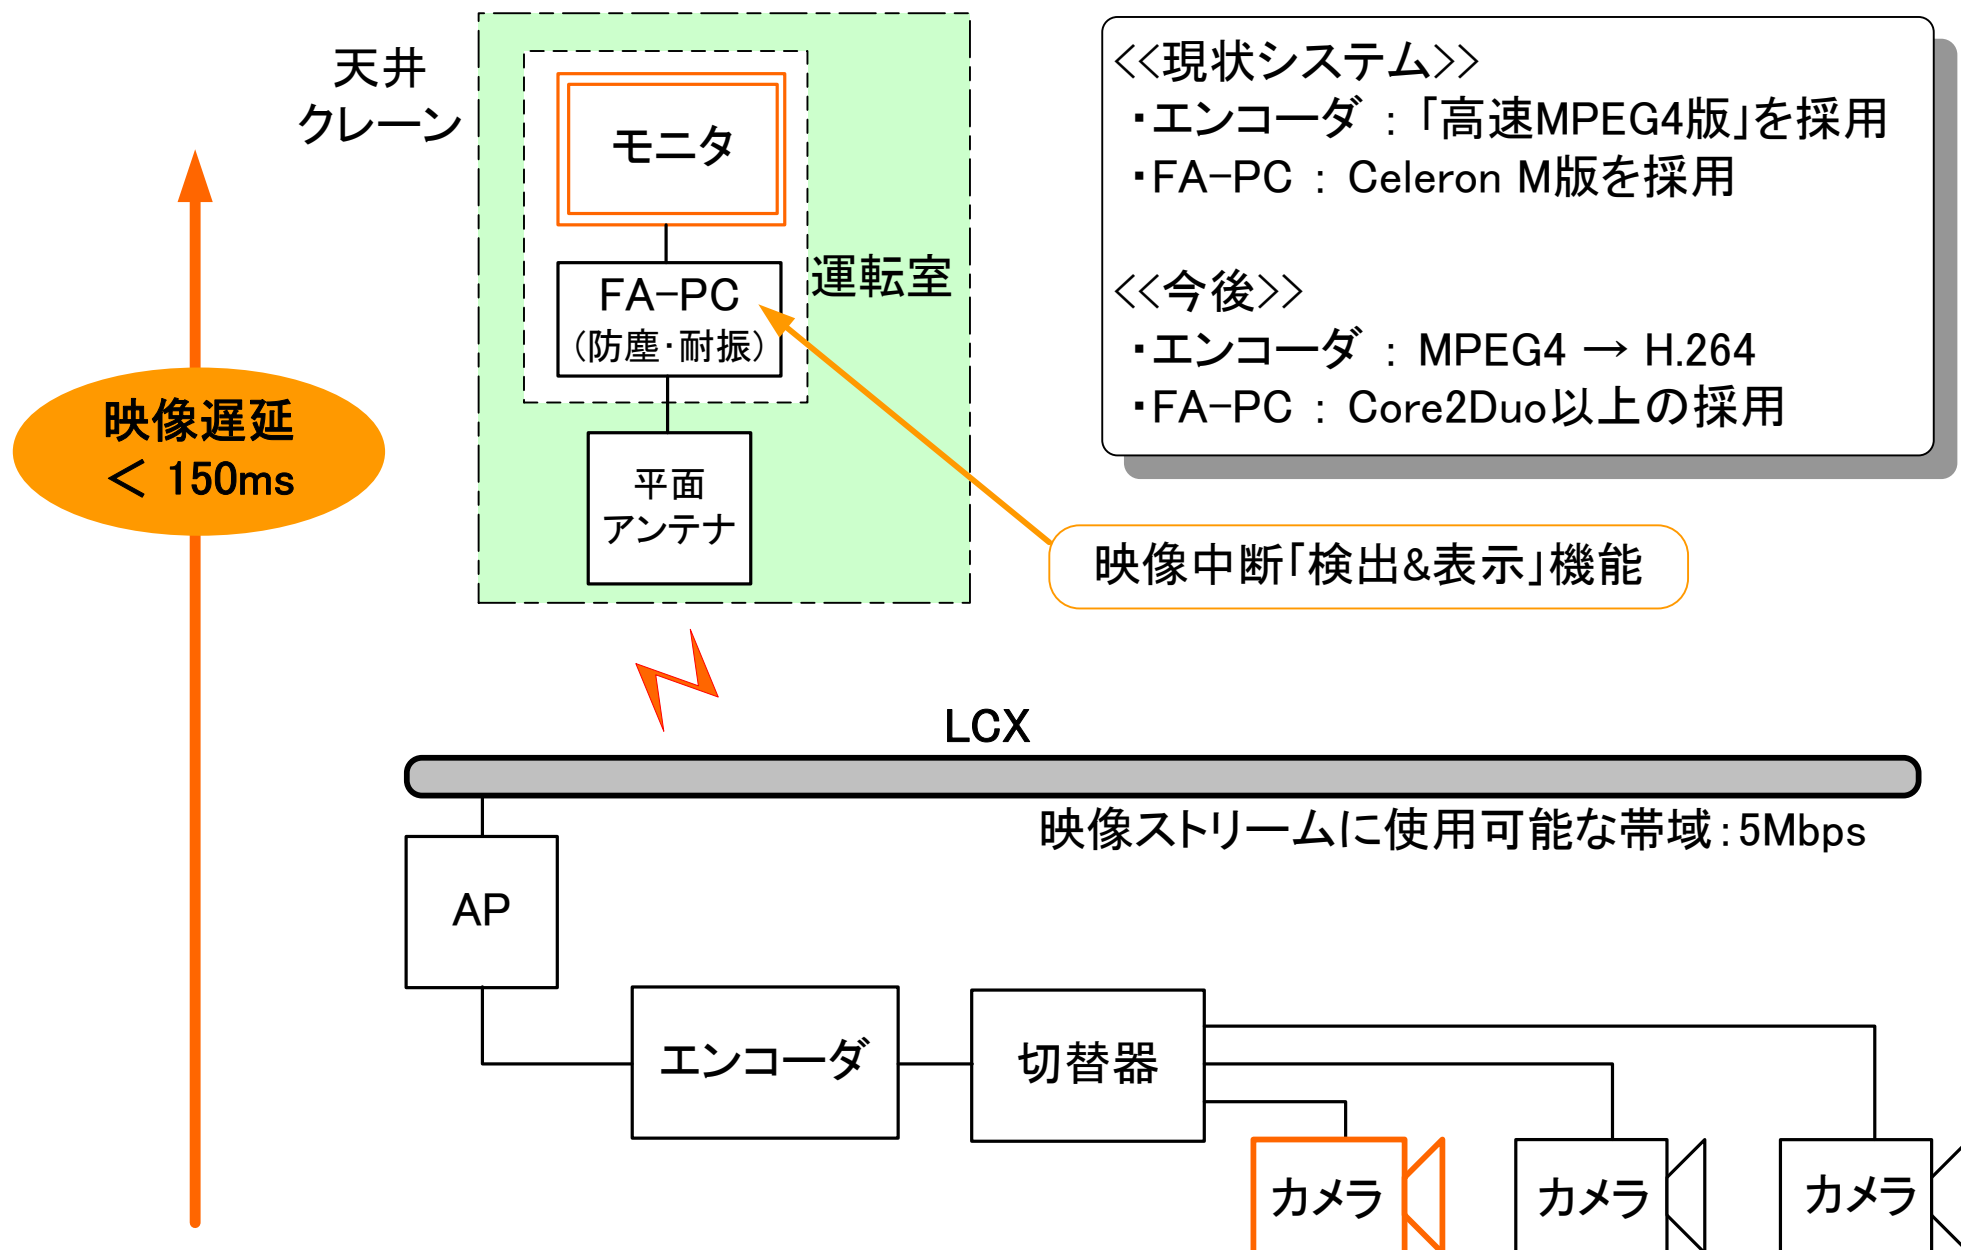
天井
クレーン

モニタ

FA−PC
(防塵・耐振)

運転室

平面
アンテナ

<<現状システム>>
・エンコーダ ：「高速MPEG4版」を採用
・FA−PC ： Celeron M版を採用

<<今後>>
・エンコーダ ： MPEG4 → H.264
・FA−PC ： Core2Duo以上の採用

映像遅延
＜ 150ms

映像中断「検出&表示」機能

LCX

映像ストリームに使用可能な帯域：5Mbps

AP

エンコーダ

切替器

カメラ

カメラ

カメラ